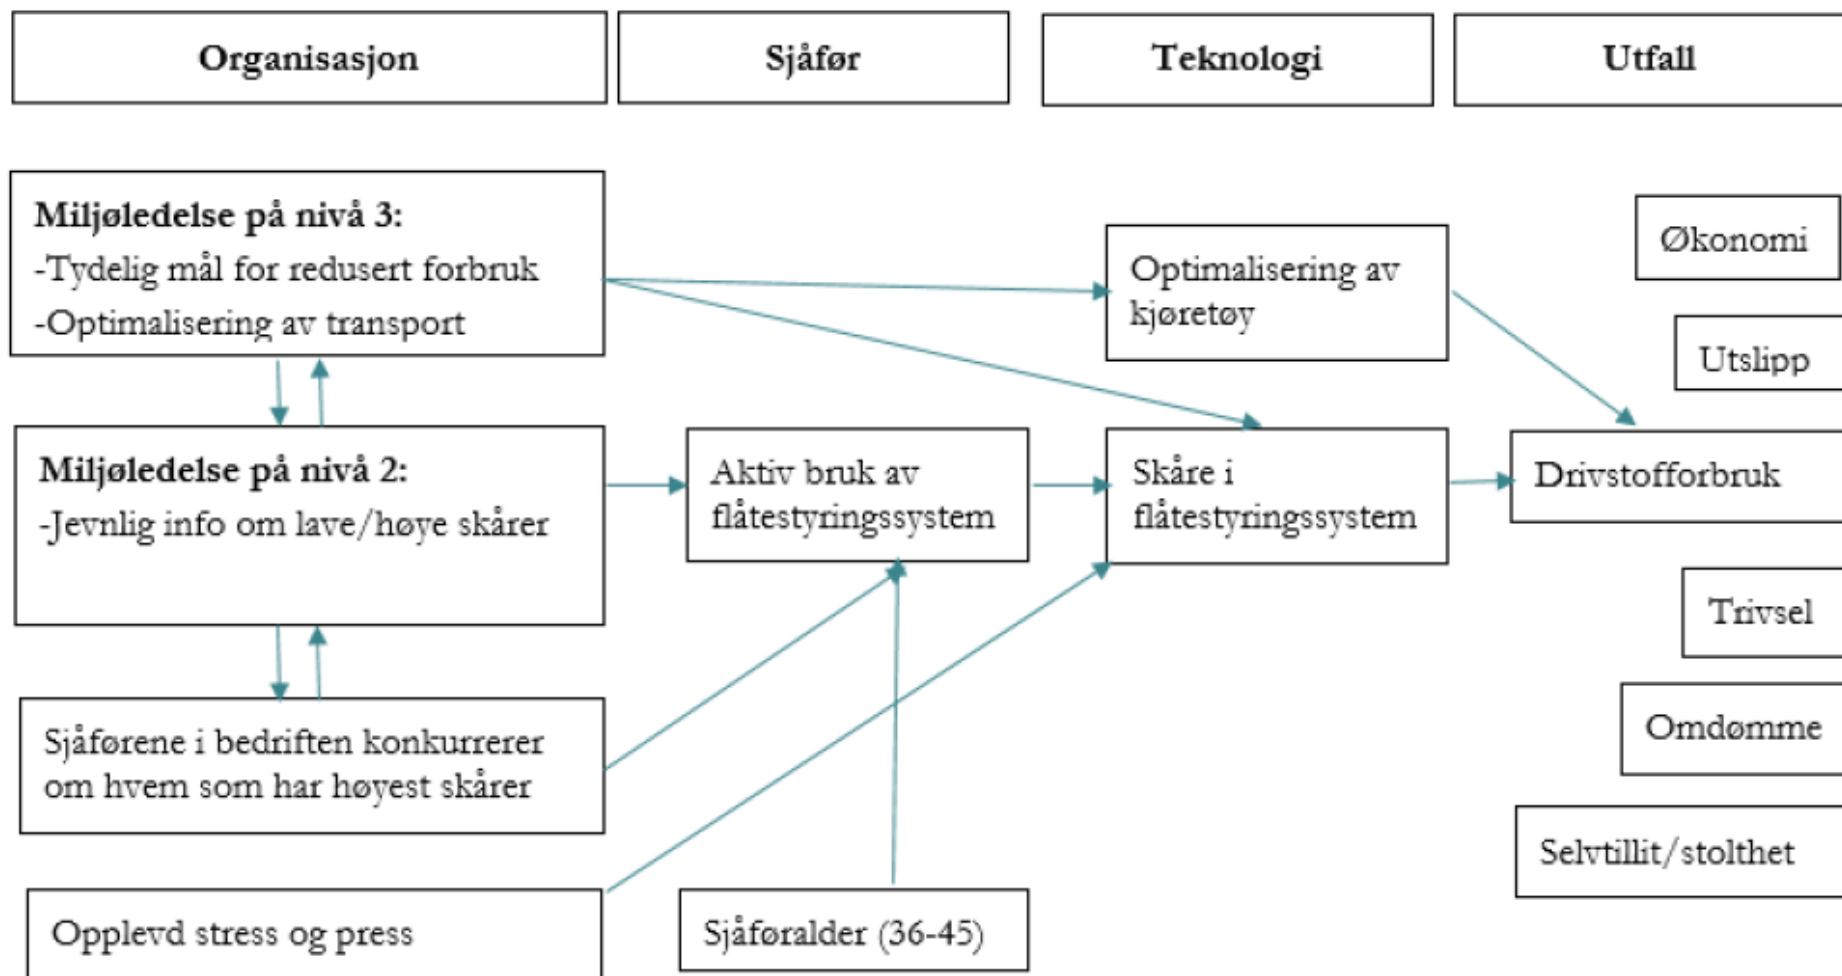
Organisasjon

Sjåfør

Teknologi

Utfall

**Miljøledelse på nivå 3:**
-Tydelig mål for redusert forbruk
-Optimalisering av transport

Optimalisering av kjøretøy

Økonomi

Utslipp

**Miljøledelse på nivå 2:**
-Jevnlig info om lave/høye skårer

Aktiv bruk av flåtestyringssystem

Skåre i flåtestyringssystem

Drivstofforbruk

Trivsel

Omdømme

Sjåførene i bedriften konkurrerer om hvem som har høyest skårer

Selvtillit/stolthet

Opplevd stress og press

Sjåføralder (36-45)